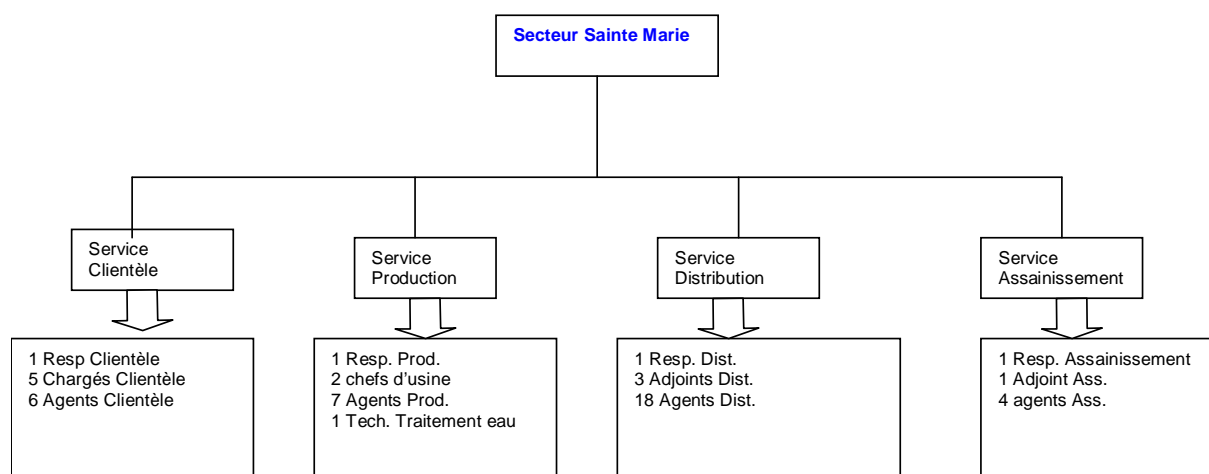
Secteur Sainte Marie

Service Clientèle

1 Resp Clientèle
5 Chargés Clientèle
6 Agents Clientèle

Service Production

1 Resp. Prod.
2 chefs d'usine
7 Agents Prod.
1 Tech. Traitement eau

Service Distribution

1 Resp. Dist.
3 Adjoints Dist.
18 Agents Dist.

Service Assainissement

1 Resp. Assainissement
1 Adjoint Ass.
4 agents Ass.